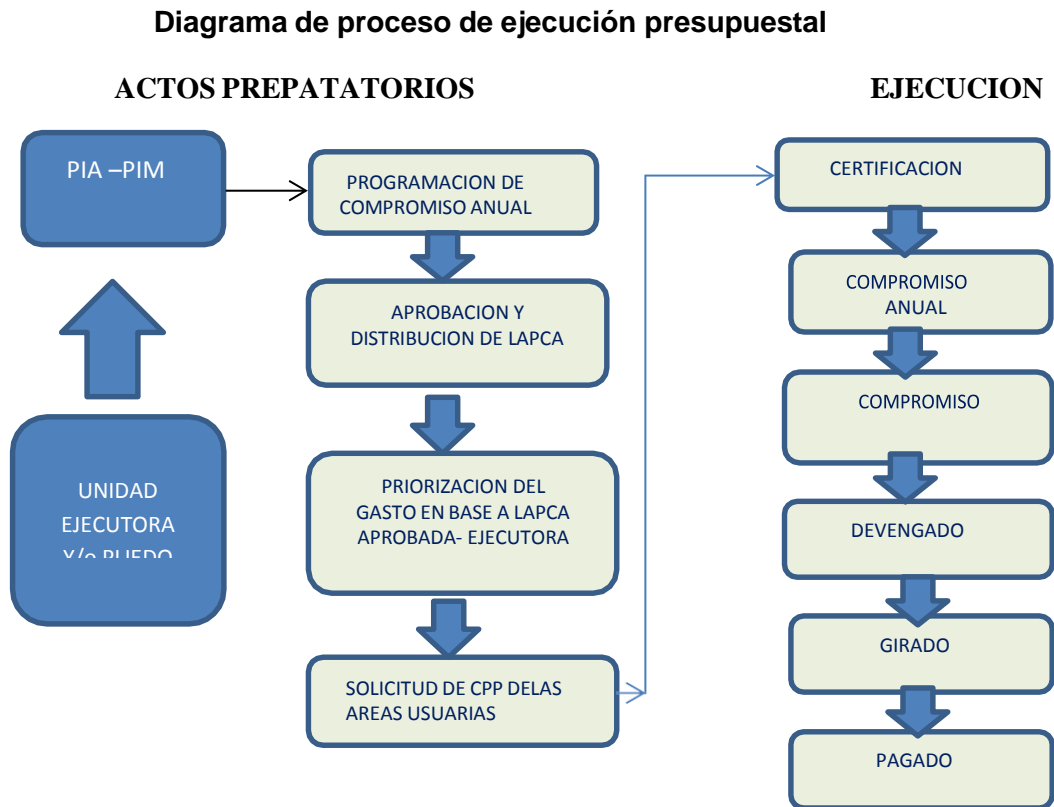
Diagrama de proceso de ejecución presupuestal

ACTOS PREPATATORIOS

EJECUCION

PIA –PIM

UNIDAD EJECUTORA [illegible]

PROGRAMACION DE COMPROMISO ANUAL

APROBACION Y DISTRIBUCION DE LAPCA

PRIORIZACION DEL GASTO EN BASE A LAPCA APROBADA- EJECUTORA

SOLICITUD DE CPP DELAS AREAS USUARIAS

CERTIFICACION

COMPROMISO ANUAL

COMPROMISO

DEVENGADO

GIRADO

PAGADO